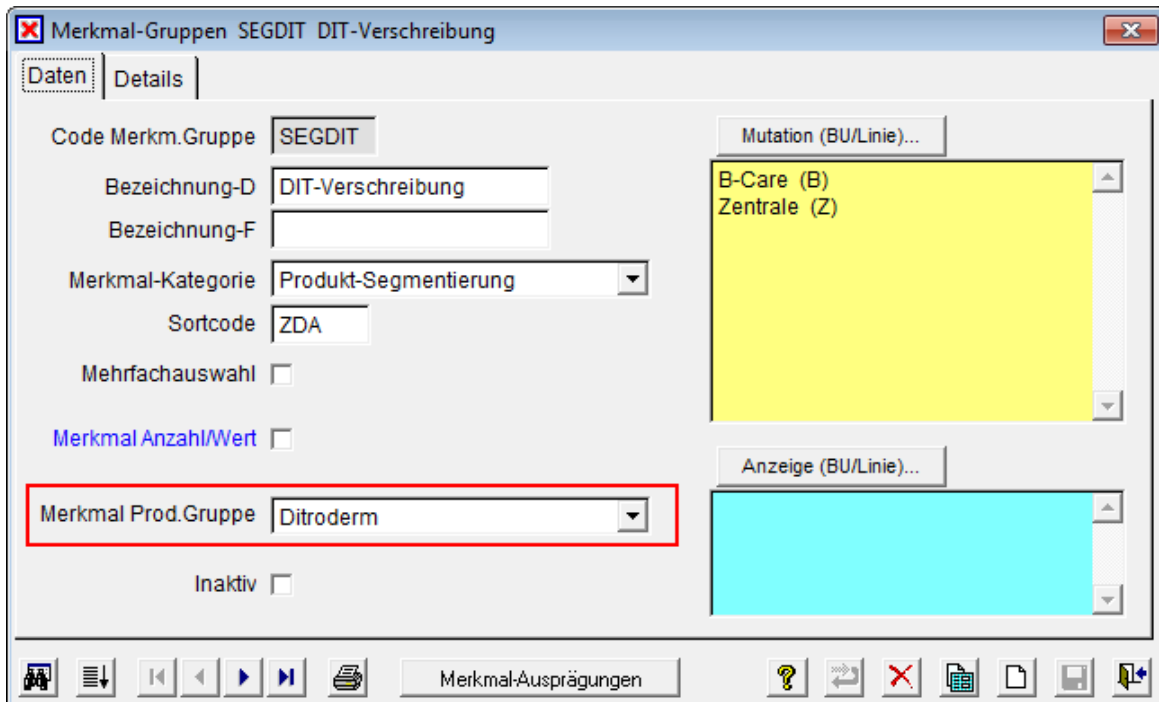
Merkmal-Gruppen SEGDIT DIT-Verschreibung

Daten
Details

Code Merkm.Gruppe SEGDIT
Bezeichnung-D DIT-Verschreibung
Bezeichnung-F
Merkmal-Kategorie Produkt-Segmentierung
Sortcode ZDA
Mehrfachauswahl
Merkmal Anzahl/Wert
Merkmal Prod.Gruppe Ditroderm
Inaktiv

Mutation (BU/Linie)...
B-Care (B)
Zentrale (Z)

Anzeige (BU/Linie)...

Merkmal-Ausprägungen